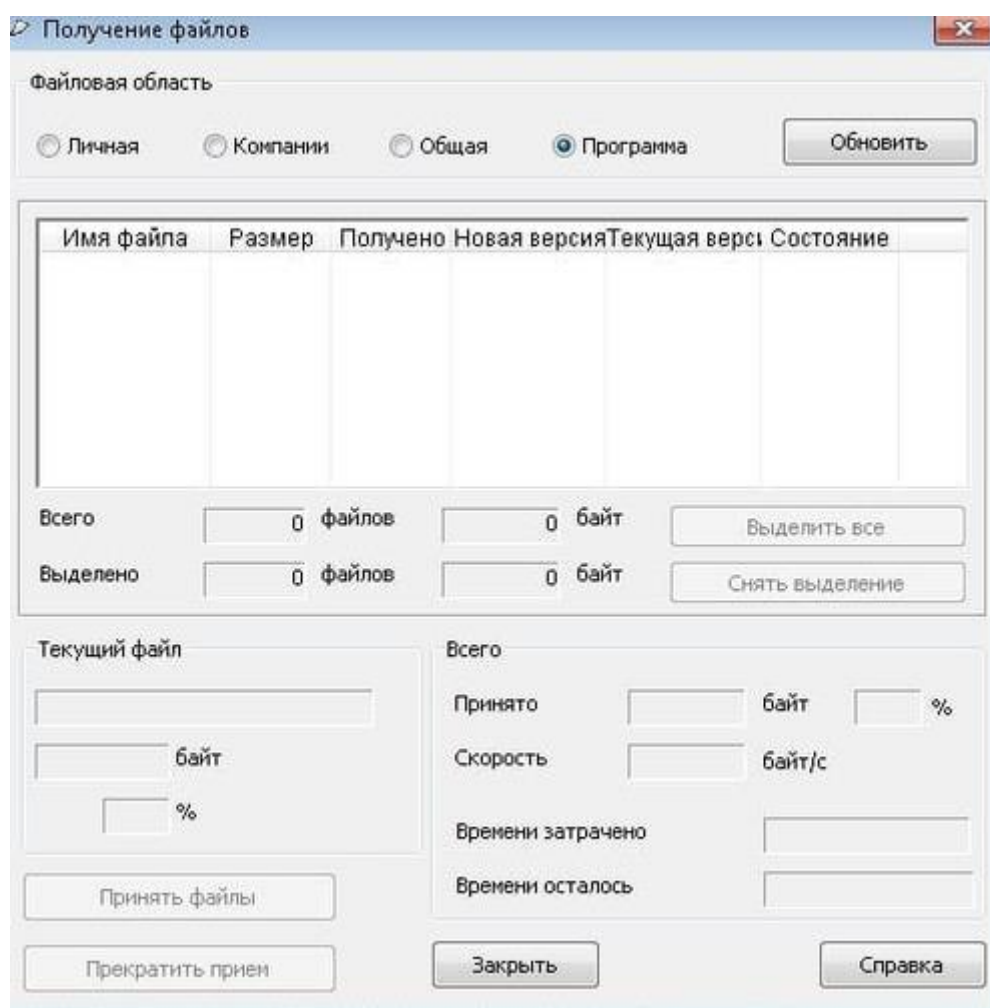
Получение файлов

Файловая область

Личная Компании Общая Программа

Обновить

| Имя файла | Размер | Получено | Новая версия | Текущая верс | Состояние |
|---|---|---|---|---|---|

Всего 0 файлов 0 байт Выделить все

Выделено 0 файлов 0 байт Снять выделение

Текущий файл

байт

%

Всего

Принято байт %

Скорость байт/с

Времени затрачено

Времени осталось

Принять файлы

Прекратить прием

Закрыть

Справка